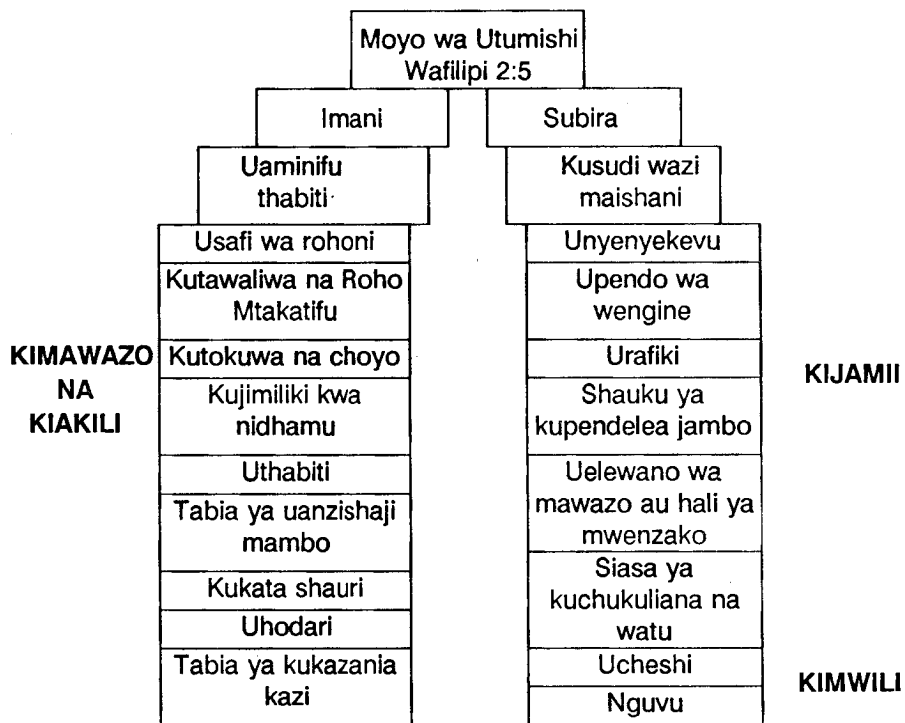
Moyo wa Utumishi
Wafilipi 2:5

Imani

Subira

Uaminifu thabiti

Kusudi wazi maishani

KIMAWAZO NA KIAKILI

Usafi wa rohoni

Kutawaliwa na Roho Mtakatifu

Kutokuwa na choyo

Kujimiliki kwa nidhamu

Uthabiti

Tabia ya uanzishaji mambo

Kukata shauri

Uhodari

Tabia ya kukazania kazi

KIJAMII

Unyenyekevu

Upendo wa wengine

Urafiki

Shauku ya kupendelea jambo

Uelewano wa mawazo au hali ya mwenzako

Siasa ya kuchukuliana na watu

KIMWILI

Ucheshi

Nguvu